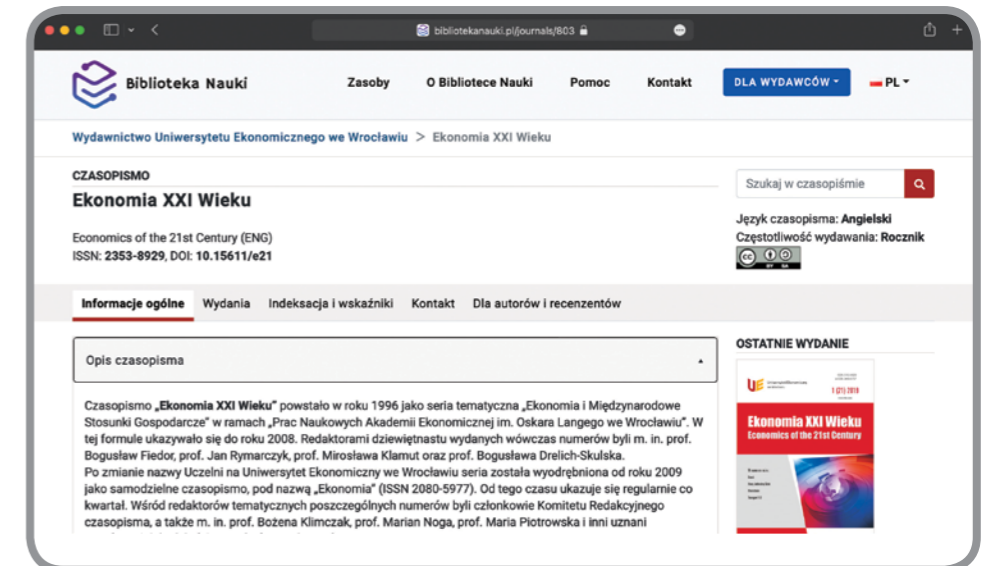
bibliotekanauki.pl/journals/803

Biblioteka Nauki

Zasoby O Bibliotece Nauki Pomoc Kontakt DLA WYDAWCÓW PL

Wydawnictwo Uniwersytetu Ekonomicznego we Wrocławiu > Ekonomia XXI Wieku

CZASOPISMO

Ekonomia XXI Wieku

Economics of the 21st Century (ENG)
ISSN: 2353-8929, DOI: 10.15611/e21

Szukaj w czasopiśmie

Język czasopisma: Angielski
Częstotliwość wydawania: Rocznik

Informacje ogólne Wydania Indeksacja i wskaźniki Kontakt Dla autorów i recenzentów

Opis czasopisma

Czasopismo „Ekonomia XXI Wieku" powstało w roku 1996 jako seria tematyczna „Ekonomia i Międzynarodowe Stosunki Gospodarcze" w ramach „Prac Naukowych Akademii Ekonomicznej im. Oskara Langego we Wrocławiu". W tej formule ukazywało się do roku 2008. Redaktorami dziewiętnastu wydanych wówczas numerów byli m. in. prof. Bogusław Fiedor, prof. Jan Rymarczyk, prof. Mirosława Klamut oraz prof. Bogusława Drelich-Skulska.
Po zmianie nazwy Uczelni na Uniwersytet Ekonomiczny we Wrocławiu seria została wyodrębniona od roku 2009 jako samodzielne czasopismo, pod nazwą „Ekonomia" (ISSN 2080-5977). Od tego czasu ukazuje się regularnie co kwartał. Wśród redaktorów tematycznych poszczególnych numerów byli członkowie Komitetu Redakcyjnego czasopisma, a także m. in. prof. Bożena Klimczak, prof. Marian Noga, prof. Maria Piotrowska i inni uznani

OSTATNIE WYDANIE

UE 1 (21) 2019

Ekonomia XXI Wieku
Economics of the 21st Century